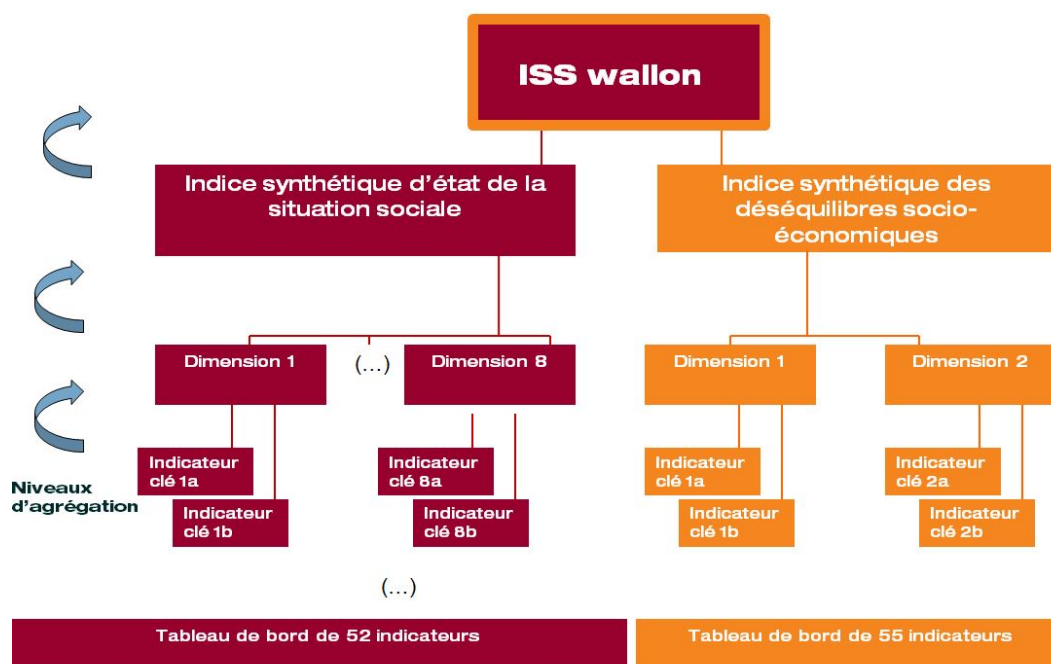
ISS wallon

Indice synthétique d'état de la situation sociale

Indice synthétique des déséquilibres socio-économiques

Dimension 1

(...)

Dimension 8

Dimension 1

Dimension 2

Niveaux d'agrégation

Indicateur clé 1a

Indicateur clé 1b

Indicateur clé 8a

Indicateur clé 8b

Indicateur clé 1a

Indicateur clé 1b

Indicateur clé 2a

Indicateur clé 2b

(...)

Tableau de bord de 52 indicateurs

Tableau de bord de 55 indicateurs